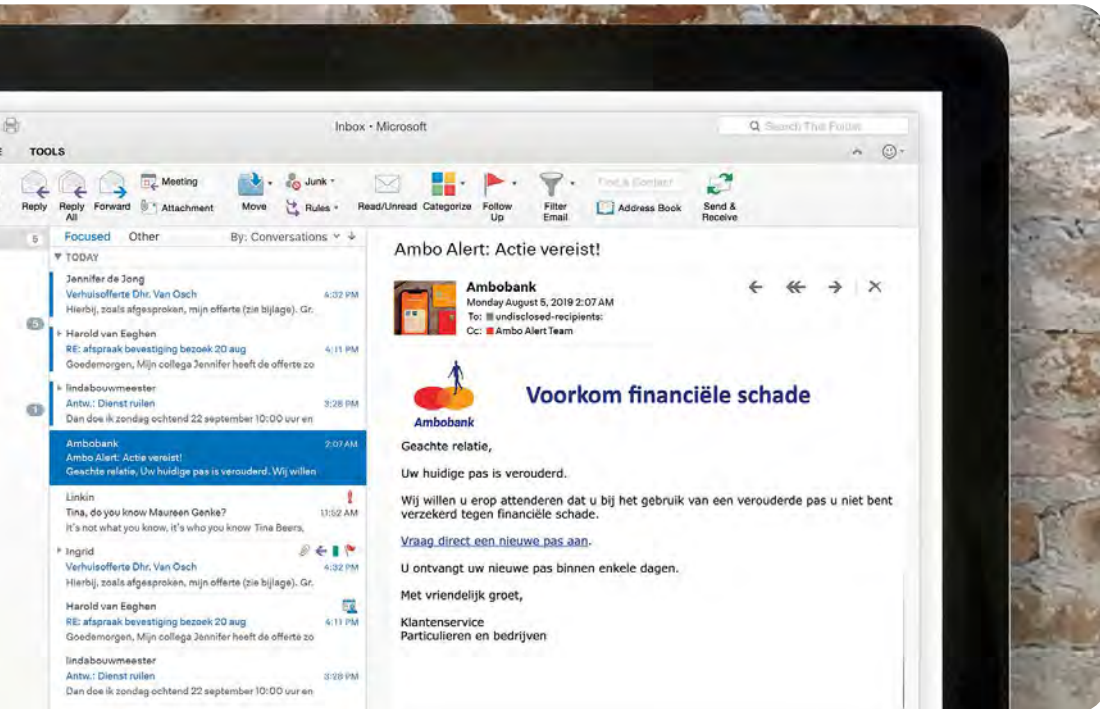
Inbox • Microsoft

Search This Folder

TOOLS

Meeting

Junk

Reply

Reply All

Forward

Attachment

Move

Rules

Read/Unread

Categorize

Follow Up

Filter Email

Find a Contact

Address Book

Send & Receive

5

Focused

Other

By: Conversations

TODAY

Jennifer de Jong
Verhuisofferte Dhr. Van Osch
4:32 PM
Hierbij, zoals afgesproken, mijn offerte (zie bijlage). Gr.

5

Harold van Eeghen
RE: afspraak bevestiging bezoek 20 aug
4:11 PM
Goedemorgen, Mijn collega Jennifer heeft de offerte zo

lindabouwmeester
Antw.: Dienst ruilen
3:28 PM
Dan doe ik zondag ochtend 22 september 10:00 uur en

Ambobank
2:07 AM
Ambo Alert: Actie vereist!
Geachte relatie, Uw huidige pas is verouderd. Wij willen

Linkin
Tina, do you know Maureen Genke?
11:52 AM
It's not what you know, it's who you know Tina Beers,

Ingrid
Verhuisofferte Dhr. Van Osch
4:32 PM
Hierbij, zoals afgesproken, mijn offerte (zie bijlage). Gr.

Harold van Eeghen
RE: afspraak bevestiging bezoek 20 aug
4:11 PM
Goedemorgen, Mijn collega Jennifer heeft de offerte zo

lindabouwmeester
Antw.: Dienst ruilen
3:28 PM
Dan doe ik zondag ochtend 22 september 10:00 uur en

Ambo Alert: Actie vereist!

Ambobank
Monday August 5, 2019 2:07 AM
To: undisclosed-recipients:
Cc: Ambo Alert Team

Ambobank

Voorkom financiële schade

Geachte relatie,

Uw huidige pas is verouderd.

Wij willen u erop attenderen dat u bij het gebruik van een verouderde pas u niet bent verzekerd tegen financiële schade.

Vraag direct een nieuwe pas aan.

U ontvangt uw nieuwe pas binnen enkele dagen.

Met vriendelijk groet,

Klantenservice
Particulieren en bedrijven